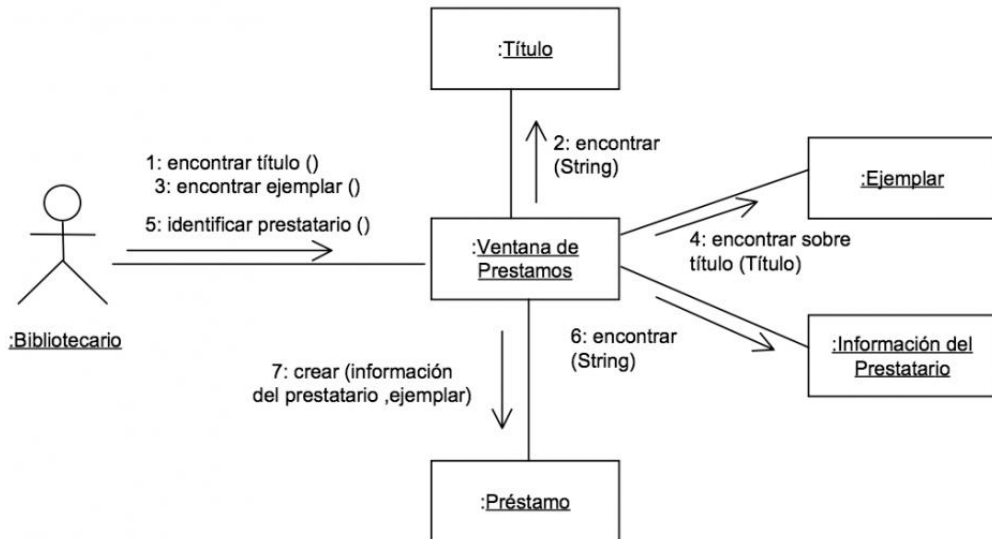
:Título

2: encontrar
(String)

1: encontrar título ()
3: encontrar ejemplar ()

5: identificar prestatario ()

:Ejemplar

:Ventana de Prestamos

4: encontrar sobre título (Título)

:Bibliotecario

6: encontrar
(String)

:Información del Prestatario

7: crear (información del prestatario ,ejemplar)

:Préstamo